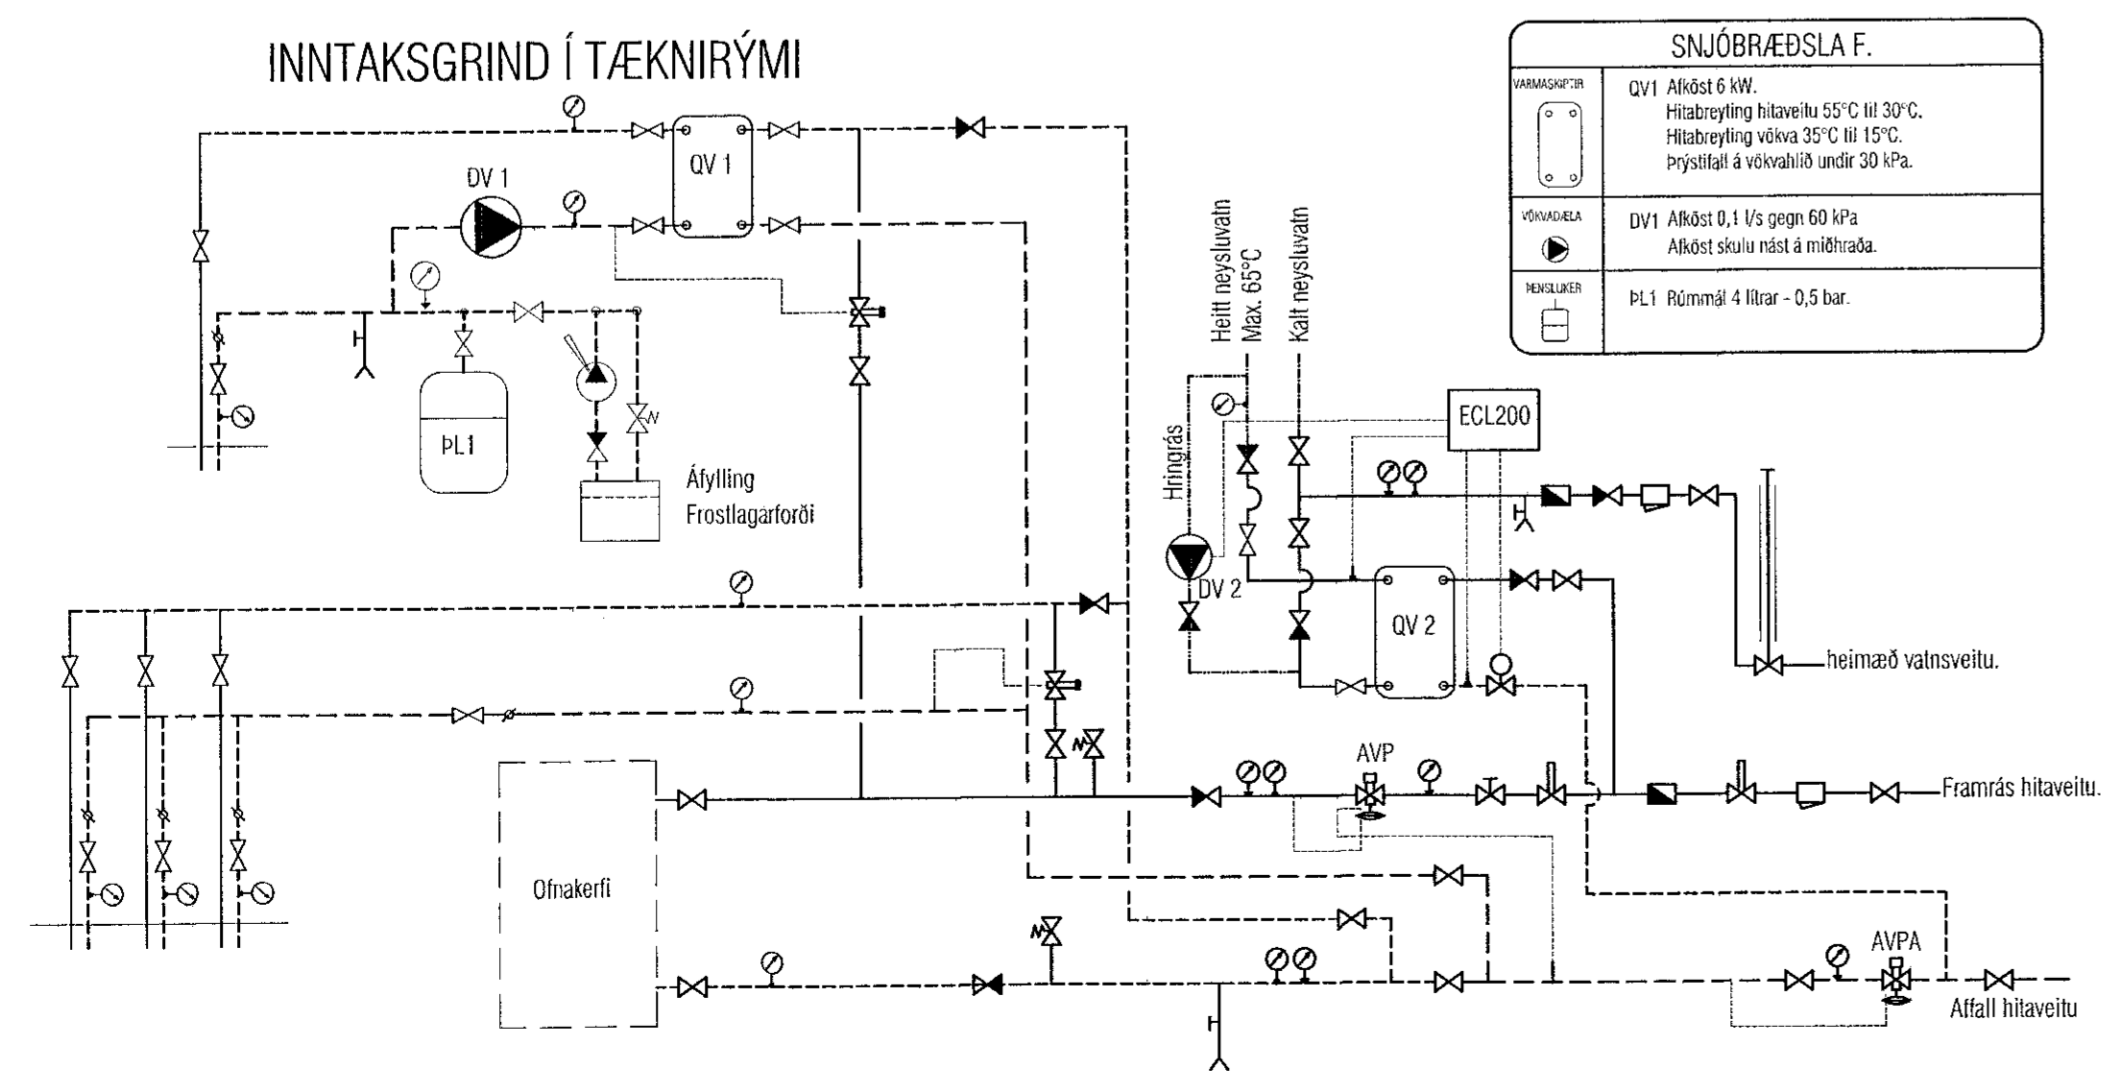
INNTAKSGRIND Í TÆKNIRÝMI

SNJÓBRÆÐSLA F.

| VARMASKIPTIR | QV1 Afköst 6 kW. Hitabreyting hitaveitu 55°C til 30°C. Hitabreyting vökva 35°C til 15°C. Þrýstifall á vökvahlið undir 30 kPa. |
|---|---|
| VÖKVADÆLA | DV1 Afköst 0,1 l/s gegn 60 kPa Afköst skulu nást á miðhraða. |
| ÞENSLUKER | ÞL1 Rúmmál 4 lítrar - 0,5 bar. |

QV 1

DV 1

ÞL1

Áfylling Frostlagarforði

Heitt neysluvatn Max. 65°C

Kalt neysluvatn

ECL200

Hringrás

DV 2

QV 2

heimæð vatnsveitu.

AVP

Framrás hitaveitu.

Ofnakerfi

AVPA

Affall hitaveitu